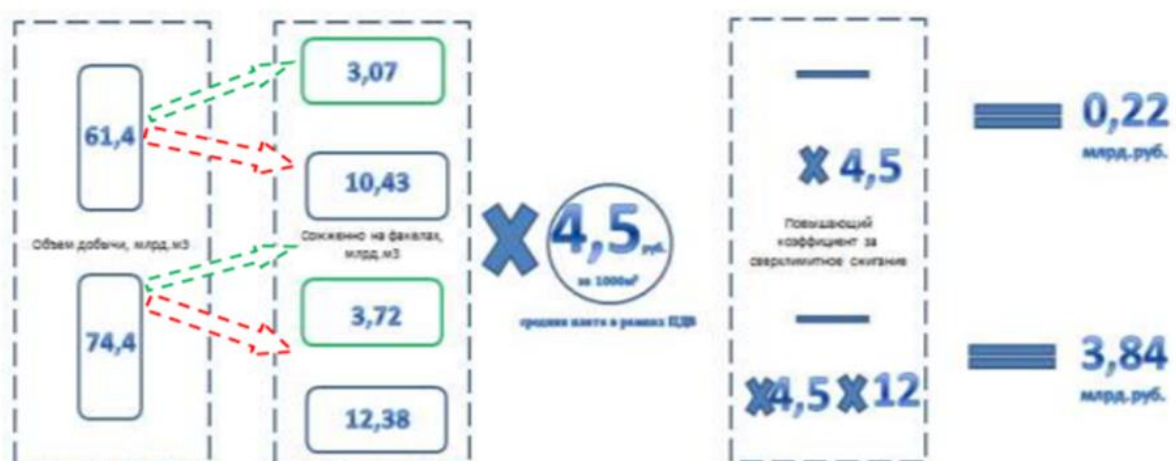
61,4

Объем добычи, млрд.м3

74,4

3,07

10,43

Сожженно на факелах, млрд.м3

3,72

12,38

4,5 руб.

за 1000м³

средняя плата в рамках ПДВ

4,5

Повышающий коэффициент за сверхлимитное сжигание

4,5 12

0,22 млрд.руб.

3,84 млрд.руб.